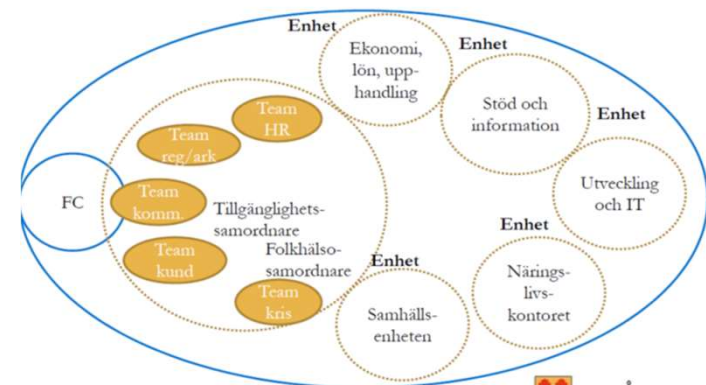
Enhet
Ekonomi, lön, upphandling

Enhet
Stöd och information

Enhet
Utveckling och IT

Team HR

Team reg/ark

FC

Team komm.

Tillgänglighetssamordnare

Team kund

Folkhälsosamordnare

Team kris

Enhet
Samhällsenheten

Enhet
Näringslivskontoret